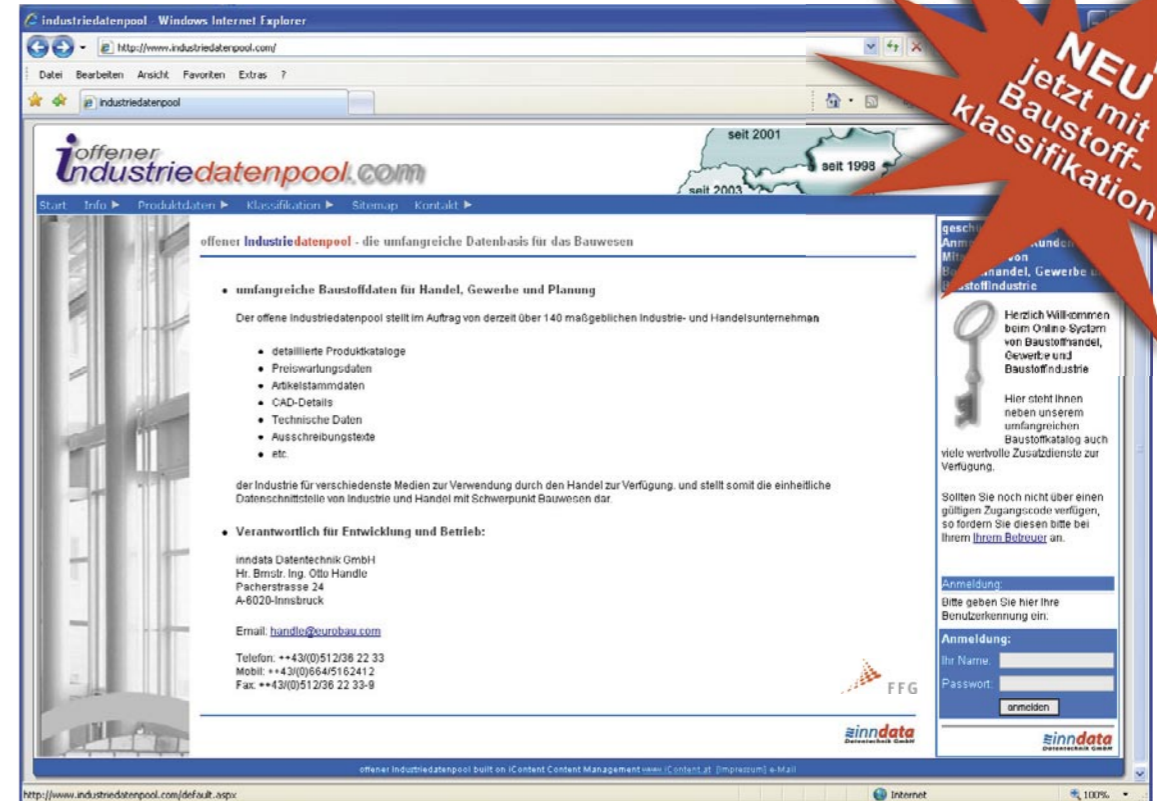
industriedatenpool - Windows Internet Explorer

http://www.industriedatenpool.com/

Datei Bearbeiten Ansicht Favoriten Extras ?

industriedatenpool

NEU jetzt mit Baustoff-klassifikation

offener industriedatenpool.com

seit 2001
seit 1998
seit 2003

Start Info ▶ Produktdaten ▶ Klassifikation ▶ Sitemap Kontakt ▶

offener Industriedatenpool - die umfangreiche Datenbasis für das Bauwesen

• umfangreiche Baustoffdaten für Handel, Gewerbe und Planung

Der offene Industriedatenpool stellt im Auftrag von derzeit über 140 maßgeblichen Industrie- und Handelsunternehmen

• detaillierte Produktkataloge
• Preiswartungsdaten
• Artikelstammdaten
• CAD-Details
• Technische Daten
• Ausschreibungstexte
• etc.

der Industrie für verschiedenste Medien zur Verwendung durch den Handel zur Verfügung. und stellt somit die einheitliche Datenschnittstelle von Industrie und Handel mit Schwerpunkt Bauwesen dar.

• Verantwortlich für Entwicklung und Betrieb:

inndata Datentechnik GmbH
Hr. Bmstr. Ing. Otto Handle
Pacherstrasse 24
A-6020-Innsbruck

Email: handle@eurobau.com

Telefon: ++43/(0)512/36 22 33
Mobil: ++43/(0)664/5162412
Fax: ++43/(0)512/36 22 33-9

FFG

inndata Datentechnik GmbH

gesch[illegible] Anm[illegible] Kunden Mit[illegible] von B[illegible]handel, Gewerbe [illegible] BaustoffIndustrie

Herzlich Willkommen beim Online-System von Baustoffhandel, Gewerbe und Baustoffindustrie

Hier steht Ihnen neben unserem umfangreichen Baustoffkatalog auch viele wertvolle Zusatzdienste zur Verfügung.

Sollten Sie noch nicht über einen gültigen Zugangscode verfügen, so fordern Sie diesen bitte bei Ihrem Ihrem Betreuer an.

Anmeldung:
Bitte geben Sie hier Ihre Benutzerkennung ein.

Anmeldung:
Ihr Name:
Passwort:
anmelden

inndata Datentechnik GmbH

offener Industriedatenpool built on iContent Content Management www.iContent.at [Impressum] e-Mail

http://www.industriedatenpool.com/default.aspx
Internet
100%